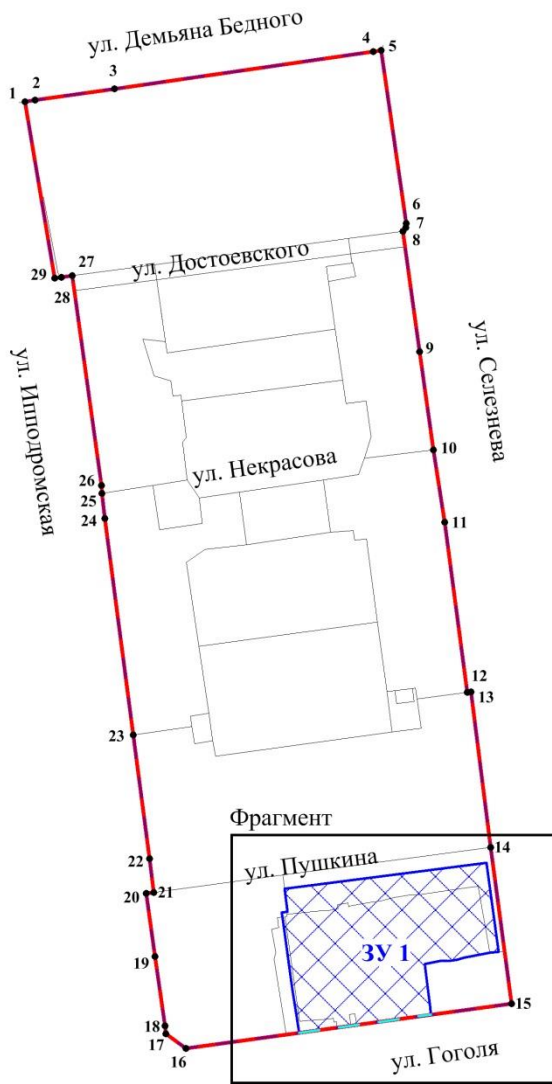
ул. Демьяна Бедного

1 2 3 4 5

6 7 8

29 28 27

ул. Достоевского

ул. Ипподромская

ул. Селезнева

9

10

ул. Некрасова

26 25 24

11

12 13

23

Фрагмент

22

14

ул. Пушкина

20 21

ЗУ 1

19

15

18 17 16

ул. Гоголя